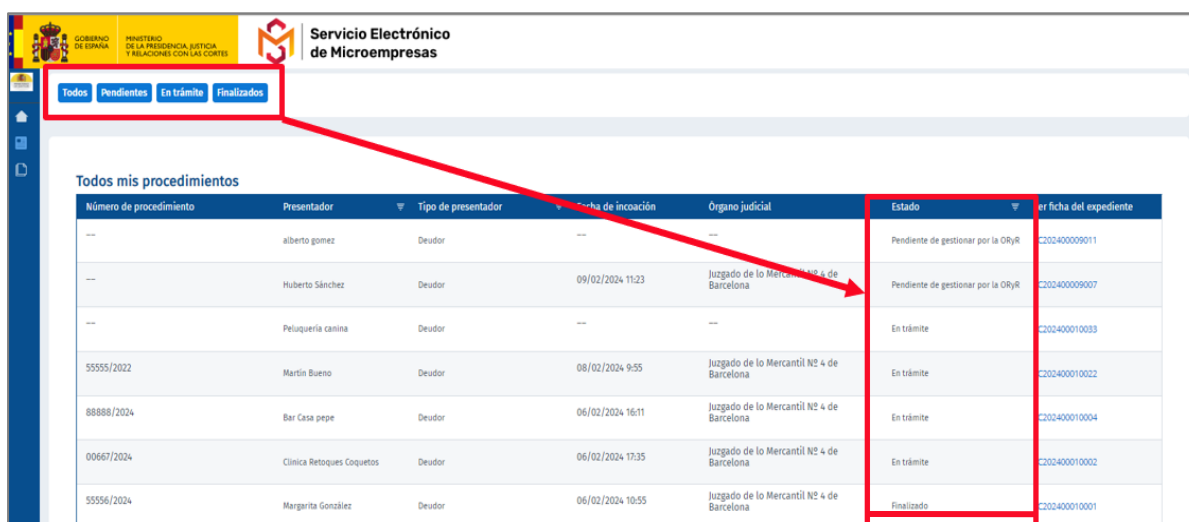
GOBIERNO DE ESPAÑA
MINISTERIO DE LA PRESIDENCIA, JUSTICIA Y RELACIONES CON LAS CORTES

Servicio Electrónico de Microempresas

Todos | Pendientes | En trámite | Finalizados

Todos mis procedimientos

| Número de procedimiento | Presentador | Tipo de presentador | Fecha de incoación | Órgano judicial | Estado | Ver ficha del expediente |
|---|---|---|---|---|---|---|
| -- | alberto gomez | Deudor | -- | -- | Pendiente de gestionar por la ORyR | C202400009011 |
| -- | Huberto Sánchez | Deudor | 09/02/2024 11:23 | Juzgado de lo Mercantil Nº 4 de Barcelona | Pendiente de gestionar por la ORyR | C202400009007 |
| -- | Peluquería canina | Deudor | -- | -- | En trámite | C202400010033 |
| 55555/2022 | Martín Bueno | Deudor | 08/02/2024 9:55 | Juzgado de lo Mercantil Nº 4 de Barcelona | En trámite | C202400010022 |
| 88888/2024 | Bar Casa pepe | Deudor | 06/02/2024 16:11 | Juzgado de lo Mercantil Nº 4 de Barcelona | En trámite | C202400010004 |
| 00667/2024 | Clínica Retoques Coquetos | Deudor | 06/02/2024 17:35 | Juzgado de lo Mercantil Nº 4 de Barcelona | En trámite | C202400010002 |
| 55556/2024 | Margarita González | Deudor | 06/02/2024 10:55 | Juzgado de lo Mercantil Nº 4 de Barcelona | Finalizado | C202400010001 |